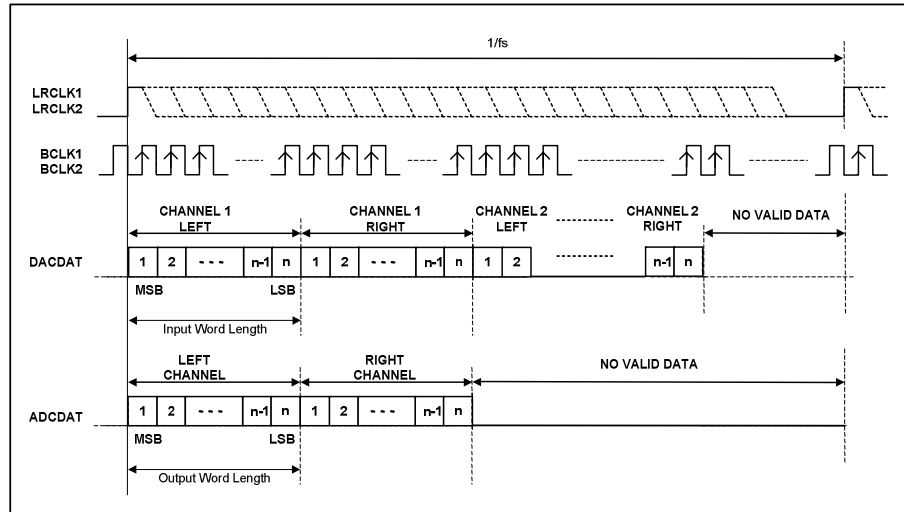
1/fs

LRCLK1
LRCLK2

BCLK1
BCLK2

CHANNEL 1
LEFT

CHANNEL 1
RIGHT

CHANNEL 2
LEFT

CHANNEL 2
RIGHT

NO VALID DATA

DACDAT

1 2 - - - n-1 n 1 2 - - - n-1 n 1 2 n-1 n

MSB LSB

Input Word Length

LEFT
CHANNEL

RIGHT
CHANNEL

NO VALID DATA

ADCDAT

1 2 - - - n-1 n 1 2 - - - n-1 n

MSB LSB

Output Word Length